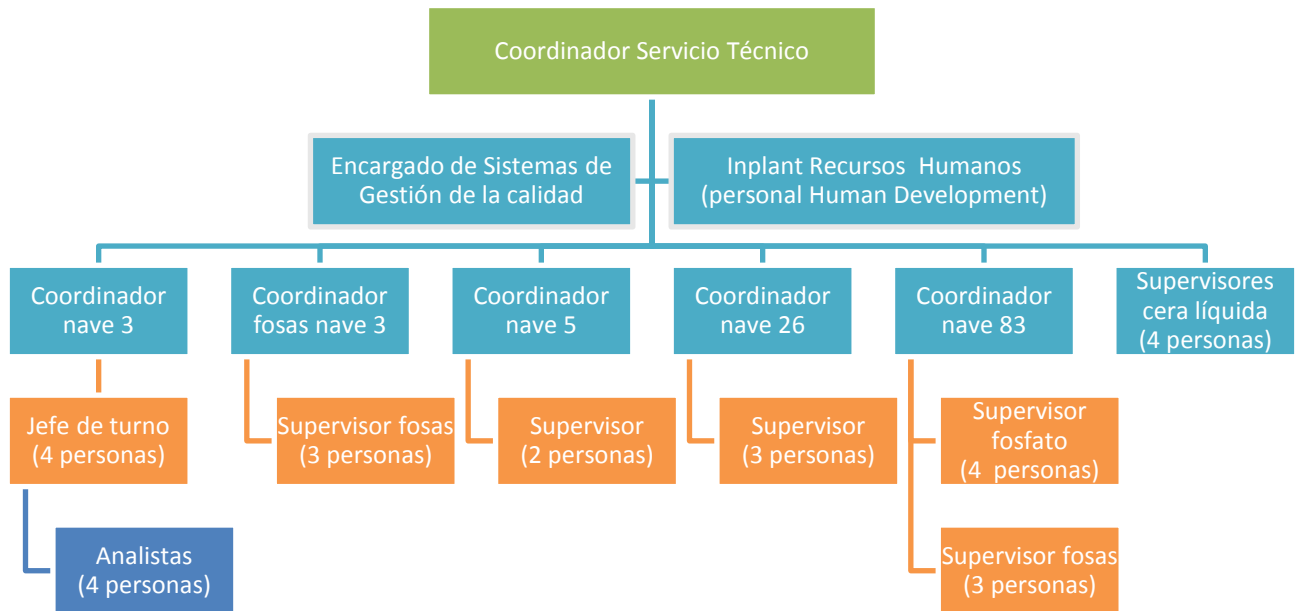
Coordinador Servicio Técnico

Encargado de Sistemas de Gestión de la calidad

Inplant Recursos  Humanos (personal Human Development)

Coordinador nave 3

Coordinador fosas nave 3

Coordinador nave 5

Coordinador nave 26

Coordinador nave 83

Supervisores cera líquida (4 personas)

Jefe de turno (4 personas)

Supervisor fosas (3 personas)

Supervisor (2 personas)

Supervisor (3 personas)

Supervisor fosfato (4  personas)

Analistas (4 personas)

Supervisor fosas (3 personas)